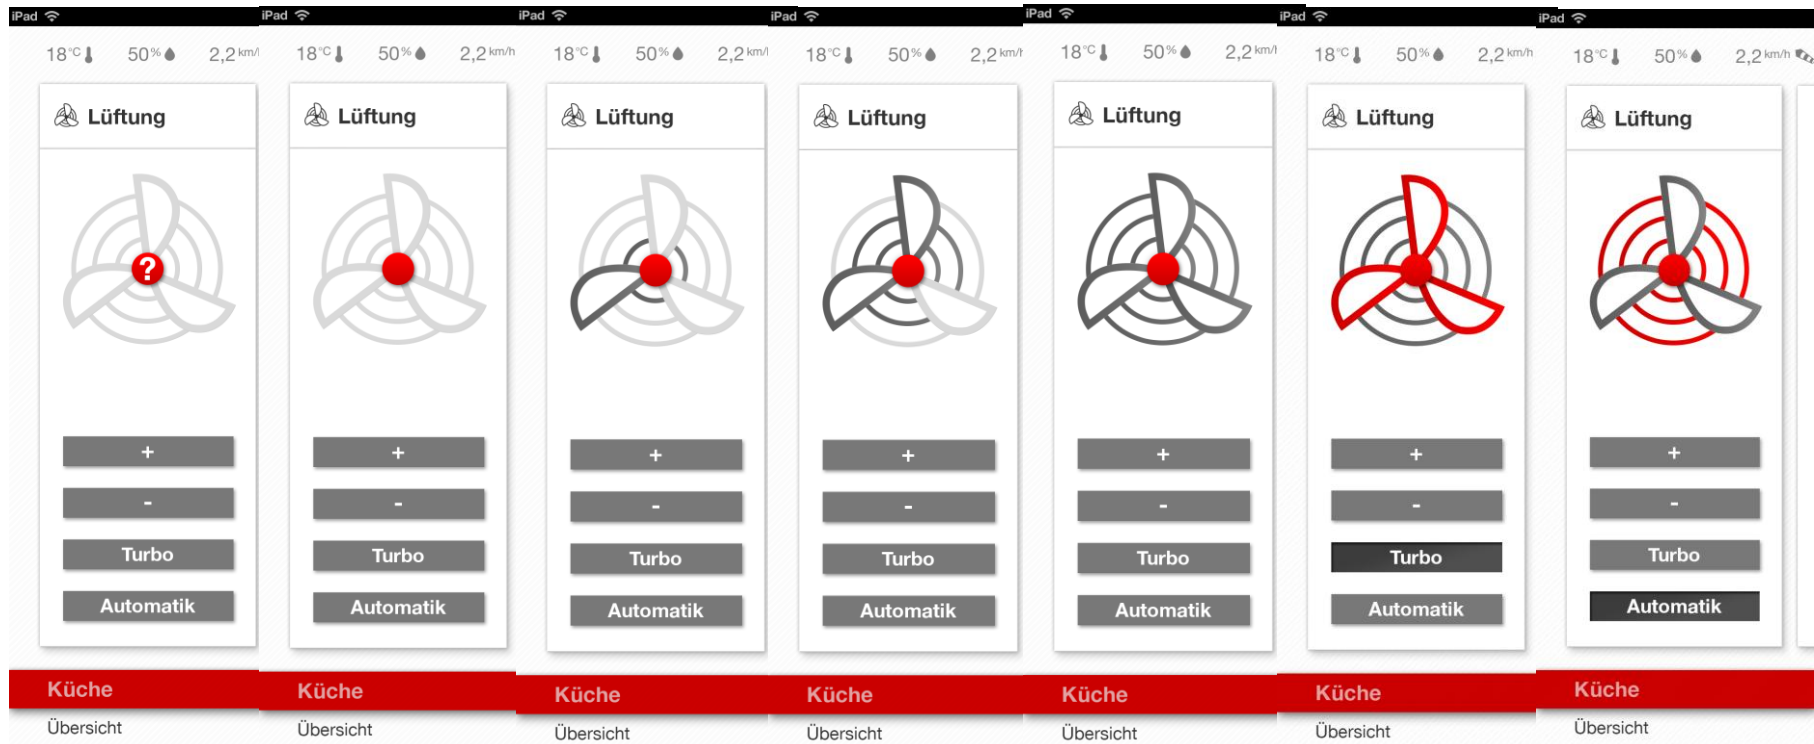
iPad
18°C 50% 2,2km/
Lüftung
?
+
-
Turbo
Automatik
Küche
Übersicht

iPad
18°C 50% 2,2km/h
Lüftung
+
-
Turbo
Automatik
Küche
Übersicht

iPad
18°C 50% 2,2km/
Lüftung
+
-
Turbo
Automatik
Küche
Übersicht

iPad
18°C 50% 2,2km/
Lüftung
+
-
Turbo
Automatik
Küche
Übersicht

iPad
18°C 50% 2,2km/
Lüftung
+
-
Turbo
Automatik
Küche
Übersicht

iPad
18°C 50% 2,2km/h
Lüftung
+
-
Turbo
Automatik
Küche
Übersicht

iPad
18°C 50% 2,2km/h
Lüftung
+
-
Turbo
Automatik
Küche
Übersicht